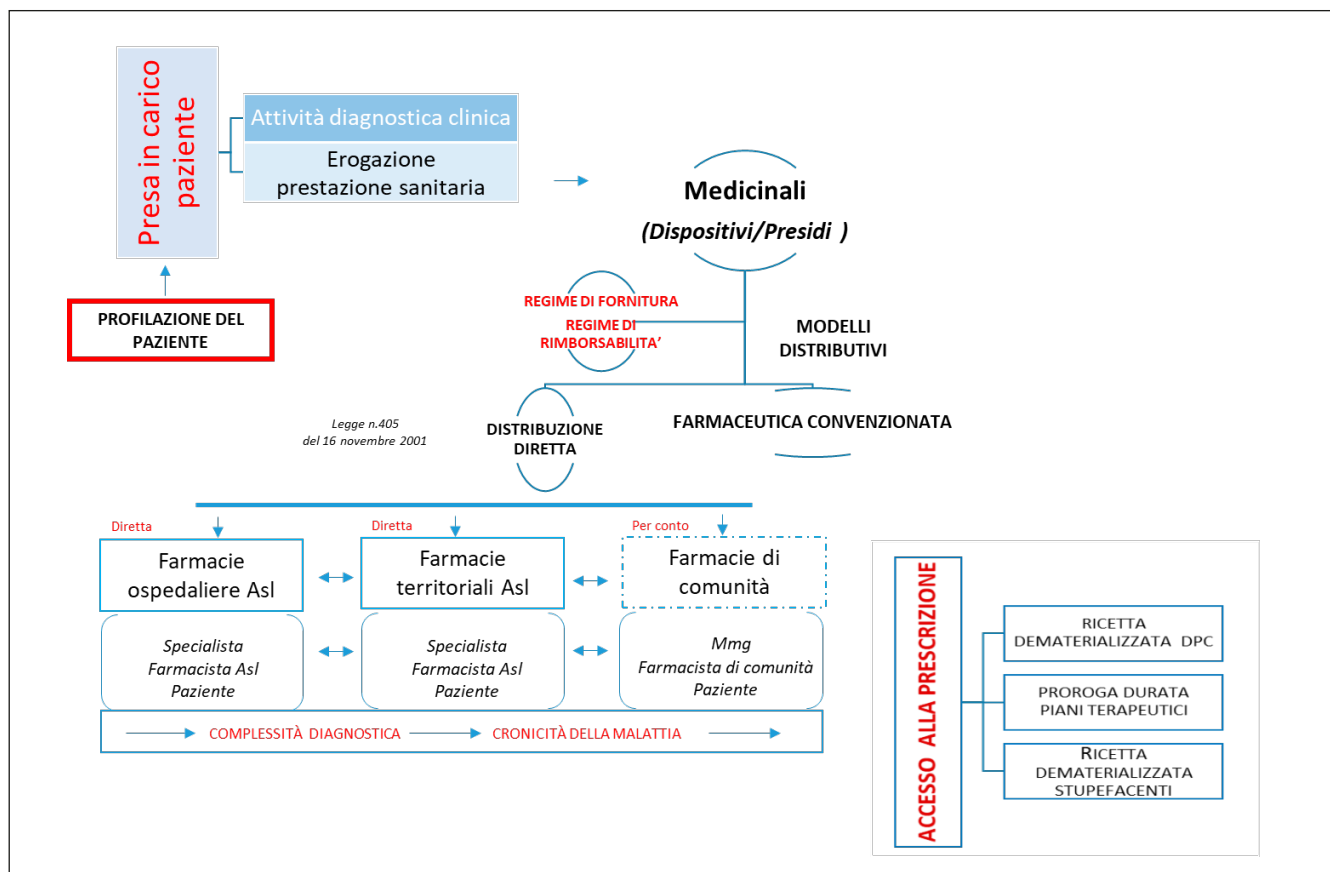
Presa in carico paziente

Attività diagnostica clinica

Erogazione prestazione sanitaria

PROFILAZIONE DEL PAZIENTE

Medicinali

(Dispositivi/Presidi )

REGIME DI FORNITURA

REGIME DI RIMBORSABILITA'

MODELLI DISTRIBUTIVI

Legge n.405 del 16 novembre 2001

DISTRIBUZIONE DIRETTA

FARMACEUTICA CONVENZIONATA

Diretta

Farmacie ospedaliere Asl

Diretta

Farmacie territoriali Asl

Per conto

Farmacie di comunità

Specialista
Farmacista Asl
Paziente

Specialista
Farmacista Asl
Paziente

Mmg
Farmacista di comunità
Paziente

COMPLESSITÀ DIAGNOSTICA

CRONICITÀ DELLA MALATTIA

ACCESSO ALLA PRESCRIZIONE

RICETTA DEMATERIALIZZATA DPC

PROROGA DURATA PIANI TERAPEUTICI

RICETTA DEMATERIALIZZATA STUPEFACENTI